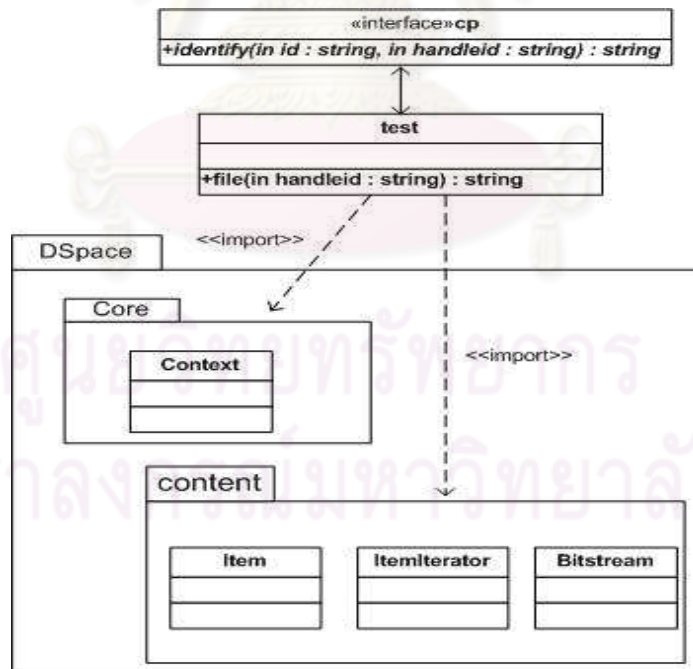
«interface»cp
+identify(in id : string, in handleid : string) : string

test
+file(in handleid : string) : string

<<import>>

DSpace

Core

Context

<<import>>

ศูนย์วิทยทรัพยากร
จุฬาลงกรณ์มหาวิทยาลัย

content

Item

ItemIterator

Bitstream